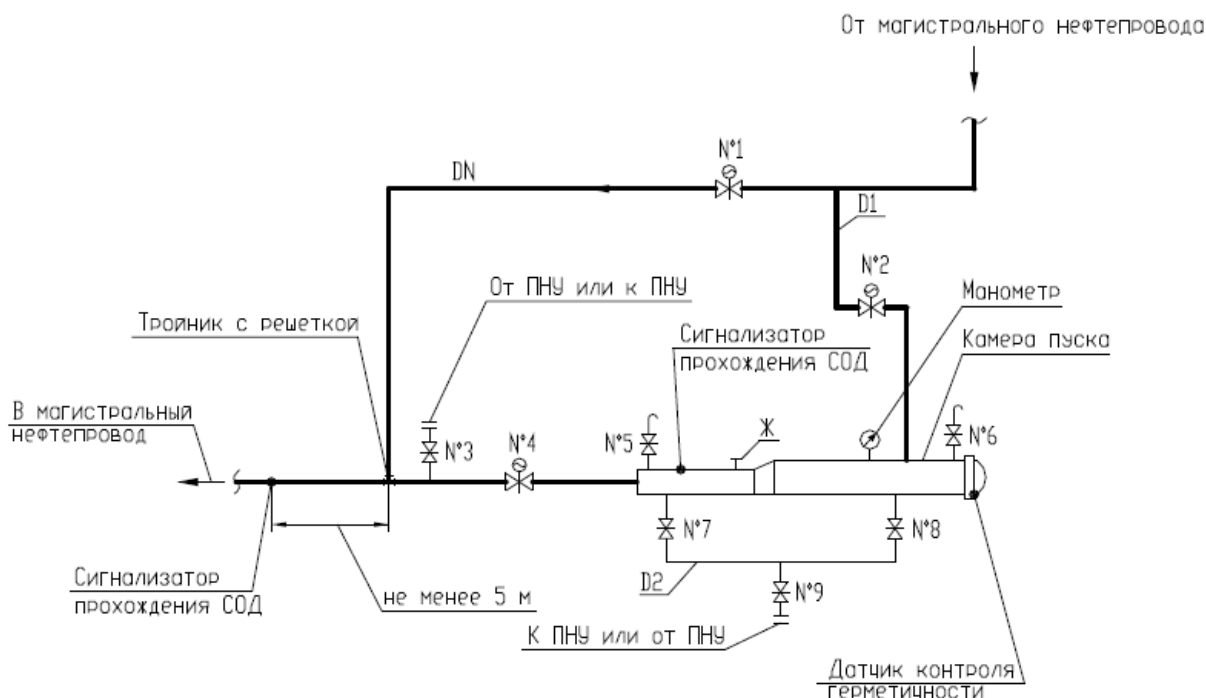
От магистрального нефтепровода

N°1

DN

D1

N°2

От ПНУ или к ПНУ

Манометр

Тройник с решеткой

Сигнализатор прохождения СОД

Камера пуска

В магистральный нефтепровод

Ж

N°3

N°4

N°5

N°6

N°7

N°8

D2

N°9

Сигнализатор прохождения СОД

не менее 5 м

К ПНУ или от ПНУ

Датчик контроля герметичности